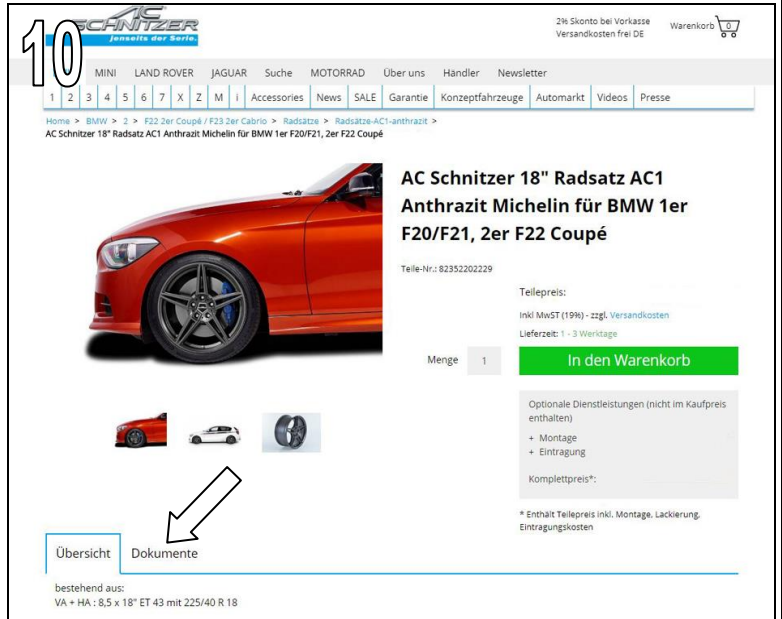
10

AC SCHNITZER
jenseits der Serie.

2% Skonto bei Vorkasse
Versandkosten frei DE

Warenkorb 0

MINI LAND ROVER JAGUAR Suche MOTORRAD Über uns Händler Newsletter

1 2 3 4 5 6 7 X Z M i Accessories News SALE Garantie Konzeptfahrzeuge Automarkt Videos Presse

Home > BMW > 2 > F22 2er Coupé / F23 2er Cabrio > Radsätze > Radsätze-AC1-anthrazit >
AC Schnitzer 18" Radsatz AC1 Anthrazit Michelin für BMW 1er F20/F21, 2er F22 Coupé

AC Schnitzer 18" Radsatz AC1 Anthrazit Michelin für BMW 1er F20/F21, 2er F22 Coupé

Teile-Nr.: 82352202229

Teilepreis:

inkl MwST (19%) - zzgl. Versandkosten

Lieferzeit: 1 - 3 Werktage

Menge 1

In den Warenkorb

Optionale Dienstleistungen (nicht im Kaufpreis enthalten)

+ Montage
+ Eintragung

Komplettpreis*:

* Enthält Teilepreis inkl. Montage, Lackierung, Eintragungskosten

Übersicht Dokumente

bestehend aus:
VA + HA : 8,5 x 18" ET 43 mit 225/40 R 18